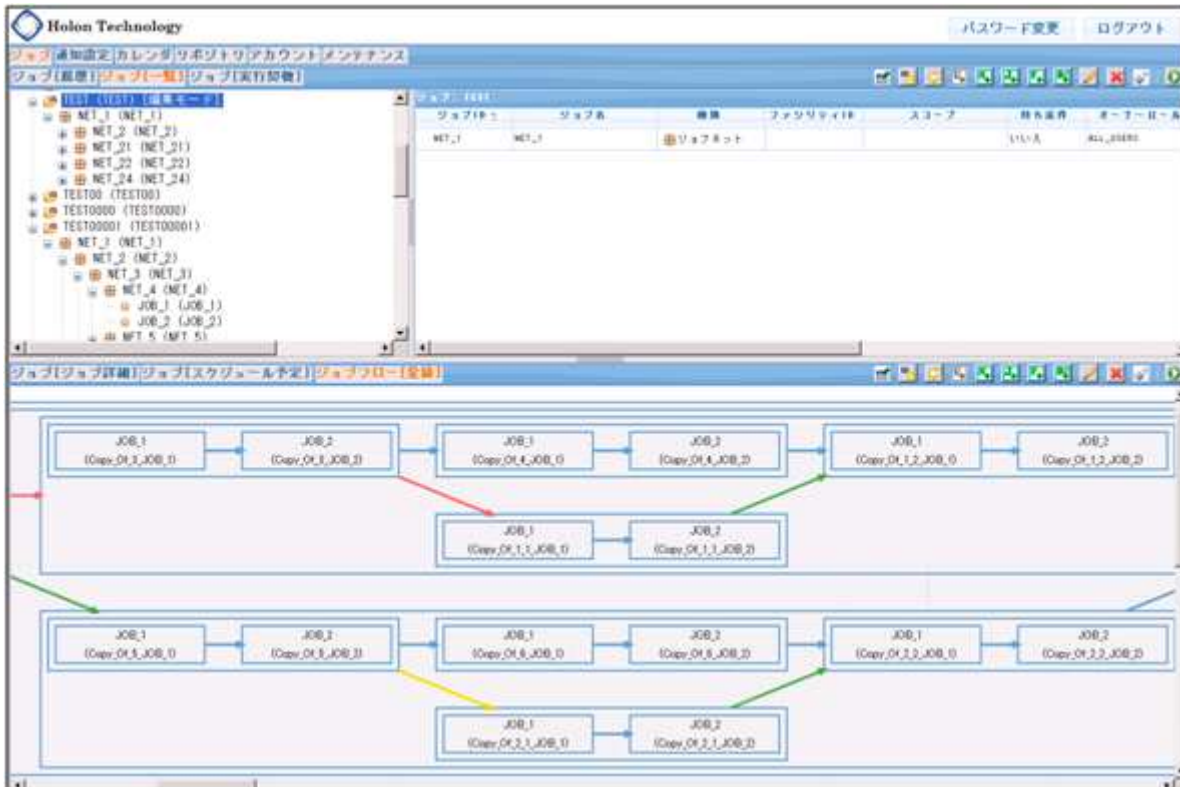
Holon Technology

パスワード変更 ログアウト

ジョブ 通知設定 カレンダ リポジトリ アカウント メンテナンス

ジョブ[履歴] ジョブ[一覧] ジョブ[実行契機]

TEST (TEST) [編集モード]
NET_1 (NET_1)
NET_2 (NET_2)
NET_21 (NET_21)
NET_22 (NET_22)
NET_24 (NET_24)
TEST00 (TEST00)
TEST0000 (TEST0000)
TEST00001 (TEST00001)
NET_1 (NET_1)
NET_2 (NET_2)
NET_3 (NET_3)
NET_4 (NET_4)
JOB_1 (JOB_1)
JOB_2 (JOB_2)
NET_5 (NET_5)

ジョブ: TEST

| ジョブID | ジョブ名 | 種別 | ファシリティID | スコープ | 待ち条件 | オーナーロール |
|---|---|---|---|---|---|---|
| NET_1 | NET_1 | ジョブネット | | | いいえ | ALL_USERS |

ジョブ[ジョブ詳細] ジョブ[スケジュール予定] ジョブフロー[全体]

JOB_1 (Copy_Of_3_JOB_1)
JOB_2 (Copy_Of_3_JOB_2)
JOB_1 (Copy_Of_4_JOB_1)
JOB_2 (Copy_Of_4_JOB_2)
JOB_1 (Copy_Of_1_2_JOB_1)
JOB_2 (Copy_Of_1_2_JOB_2)
JOB_1 (Copy_Of_1_1_JOB_1)
JOB_2 (Copy_Of_1_1_JOB_2)
JOB_1 (Copy_Of_5_JOB_1)
JOB_2 (Copy_Of_5_JOB_2)
JOB_1 (Copy_Of_6_JOB_1)
JOB_2 (Copy_Of_6_JOB_2)
JOB_1 (Copy_Of_2_2_JOB_1)
JOB_2 (Copy_Of_2_2_JOB_2)
JOB_1 (Copy_Of_2_1_JOB_1)
JOB_2 (Copy_Of_2_1_JOB_2)